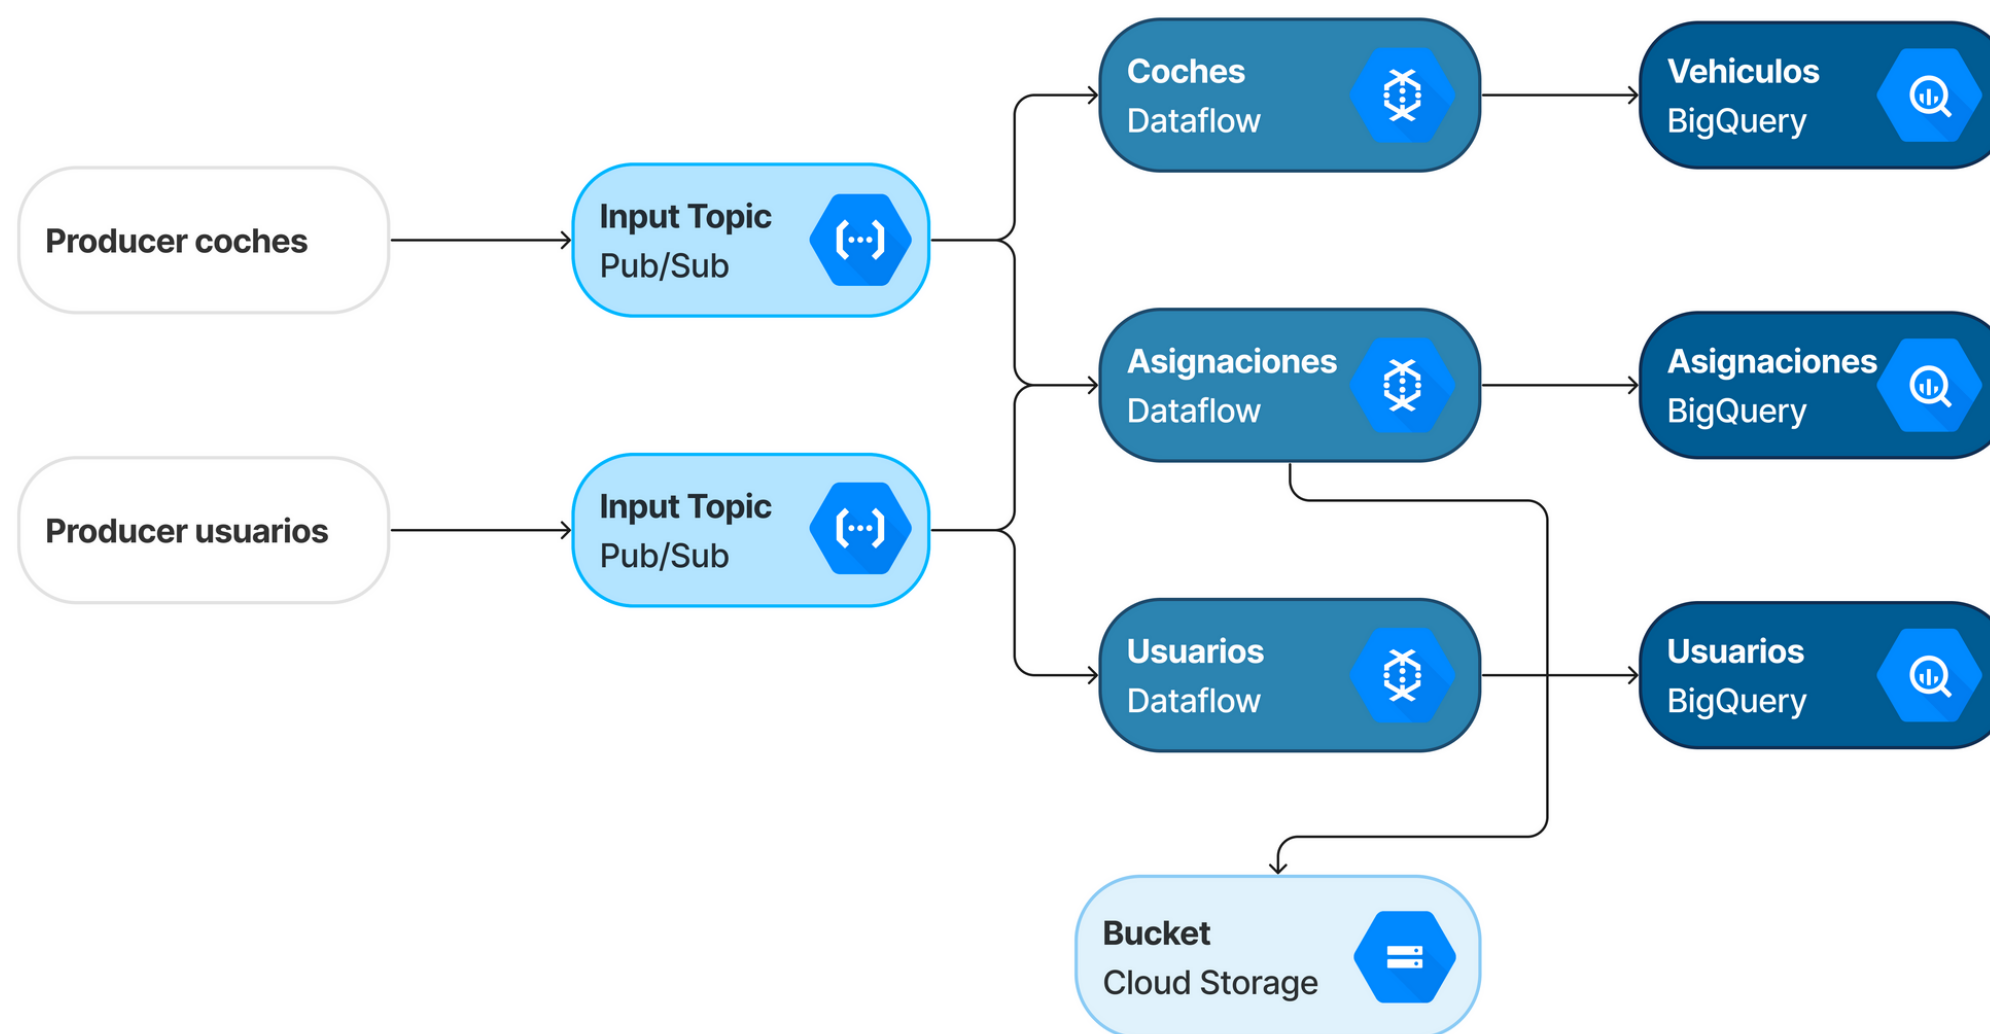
Producer coches

Input Topic
Pub/Sub

Producer usuarios

Input Topic
Pub/Sub

Coches
Dataflow

Asignaciones
Dataflow

Usuarios
Dataflow

Vehiculos
BigQuery

Asignaciones
BigQuery

Usuarios
BigQuery

Bucket
Cloud Storage